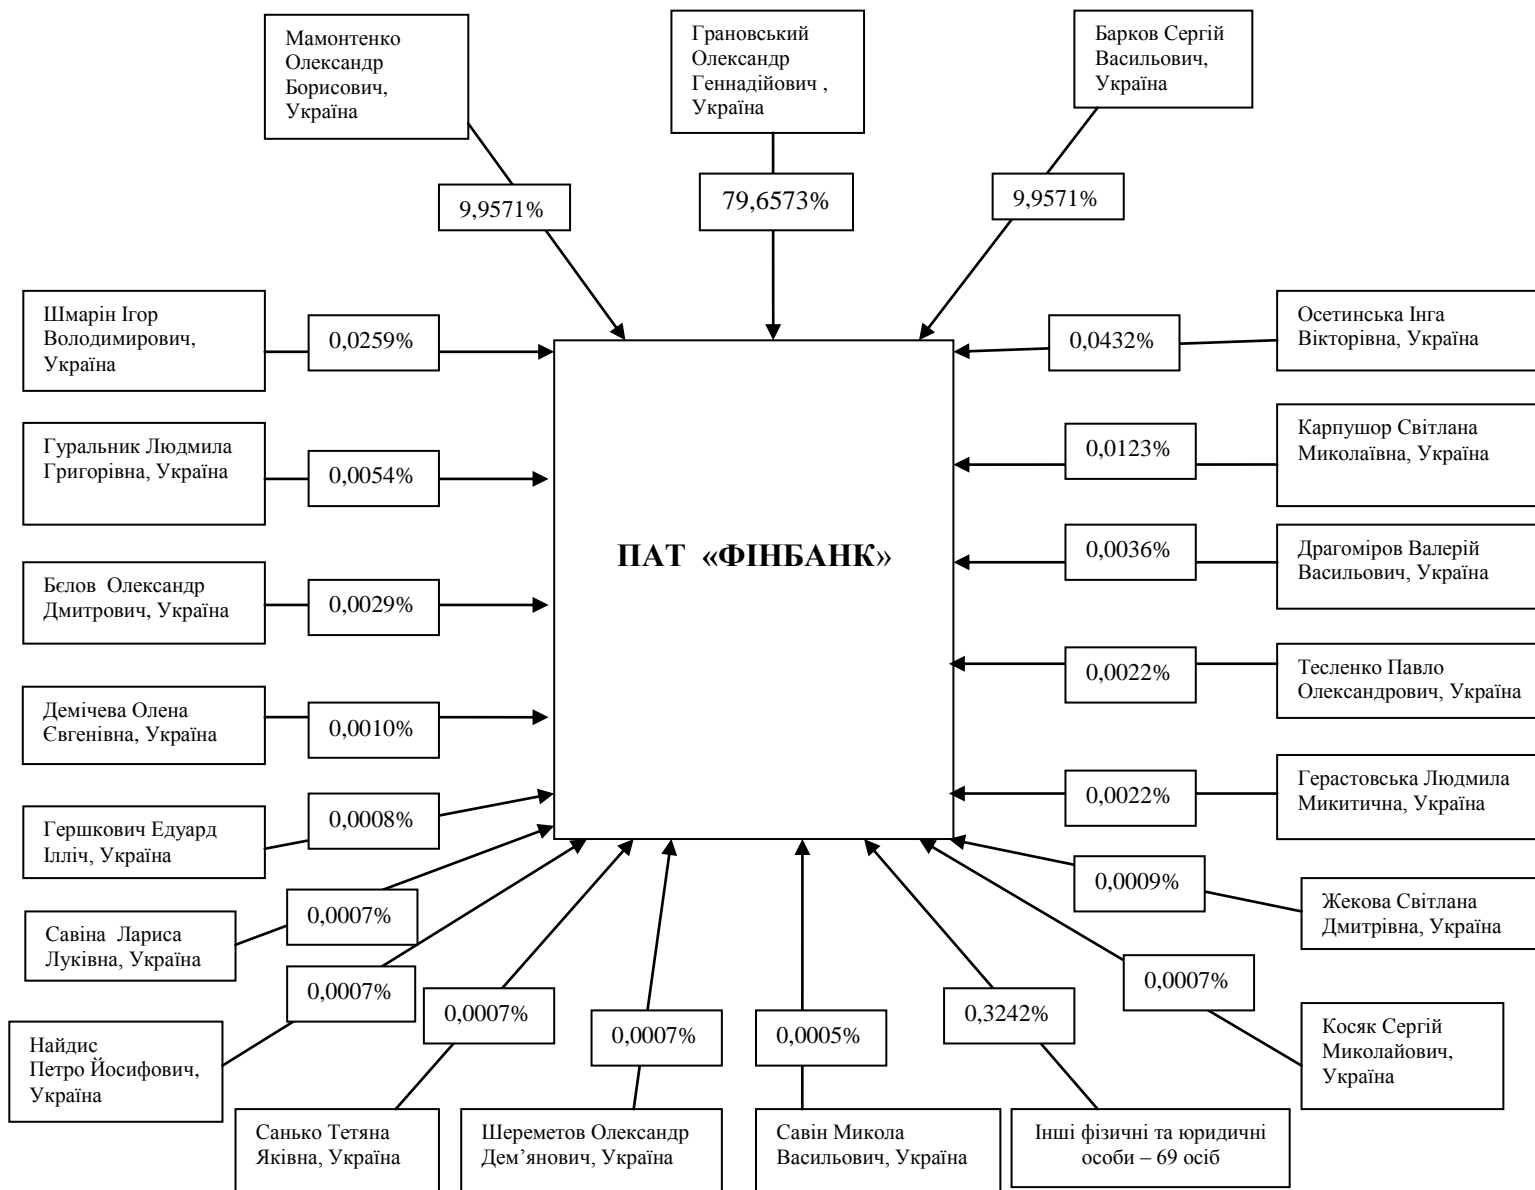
Мамонтенко Олександр Борисович, Україна

9,9571%

Грановський Олександр Геннадійович , Україна

79,6573%

Барков Сергій Васильович, Україна

9,9571%

Шмарін Ігор Володимирович, Україна

0,0259%

Гуральник Людмила Григорівна, Україна

0,0054%

Бєлов Олександр Дмитрович, Україна

0,0029%

Демічева Олена Євгенівна, Україна

0,0010%

Гершкович Едуард Ілліч, Україна

0,0008%

Савіна Лариса Луківна, Україна

0,0007%

Найдис Петро Йосифович, Україна

0,0007%

Санько Тетяна Яківна, Україна

0,0007%

Шереметов Олександр Дем'янович, Україна

0,0007%

Савін Микола Васильович, Україна

0,0005%

Інші фізичні та юридичні особи – 69 осіб

0,3242%

ПАТ «ФІНБАНК»

Осетинська Інга Вікторівна, Україна

0,0432%

Карпушор Світлана Миколаївна, Україна

0,0123%

Драгоміров Валерій Васильович, Україна

0,0036%

Тесленко Павло Олександрович, Україна

0,0022%

Герастовська Людмила Микитична, Україна

0,0022%

Жекова Світлана Дмитрівна, Україна

0,0009%

Косяк Сергій Миколайович, Україна

0,0007%